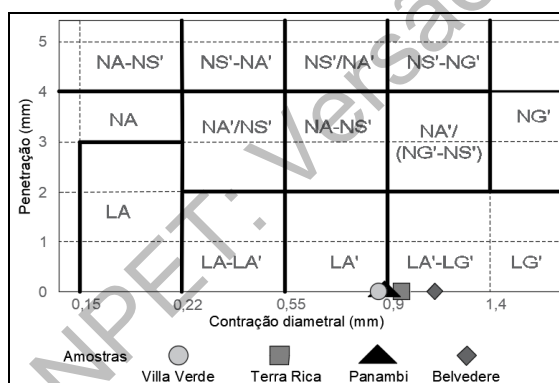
NPET. Versão

5
4
3
2
1
0

Penetração (mm)

NA-NS'
NS'-NA'
NS'/NA'
NS'-NG'
NA
NA'/NS'
NA-NS'
NA'/ (NG'-NS')
NG'
LA
LA-LA'
LA'
LA'-LG'
LG'

0,15
0,22
0,55
0,9
1,4

Contração diametral (mm)

Amostras
Villa Verde
Terra Rica
Panambi
Belvedere